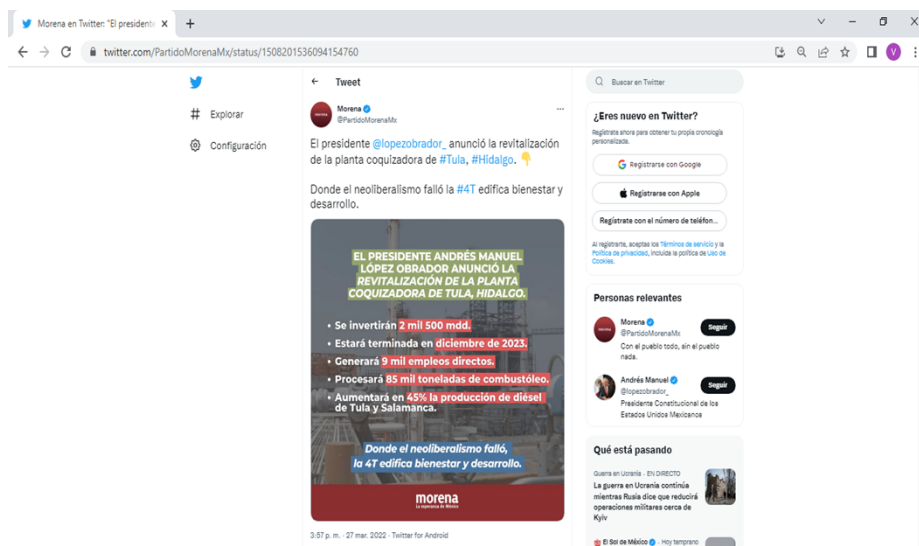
Morena en Twitter: "El president ×

twitter.com/PartidoMorenaMx/status/1508201536094154760

Explorar

Configuración

Tweet

Morena
@PartidoMorenaMx

El presidente @lopezobrador_ anunció la revitalización de la planta coquizadora de #Tula, #Hidalgo. 👇

Donde el neoliberalismo falló la #4T edifica bienestar y desarrollo.

EL PRESIDENTE ANDRÉS MANUEL LÓPEZ OBRADOR ANUNCIÓ LA REVITALIZACIÓN DE LA PLANTA COQUIZADORA DE TULA, HIDALGO.

• Se invertirán 2 mil 500 mdd.
• Estará terminada en diciembre de 2023.
• Generará 9 mil empleos directos.
• Procesará 85 mil toneladas de combustóleo.
• Aumentará en 45% la producción de diésel de Tula y Salamanca.

Donde el neoliberalismo falló, la 4T edifica bienestar y desarrollo.

morena
La esperanza de México

3:57 p. m. · 27 mar. 2022 · Twitter for Android

Buscar en Twitter

¿Eres nuevo en Twitter?

Regístrate ahora para obtener tu propia cronología personalizada.

Registrarse con Google

Registrarse con Apple

Registrarte con el número de teléfon...

Al registrarte, aceptas los Términos de servicio y la Política de privacidad, incluida la política de Uso de Cookies.

Personas relevantes

Morena
@PartidoMorenaMx
Seguir
Con el pueblo todo, sin el pueblo nada.

Andrés Manuel
@lopezobrador_
Seguir
Presidente Constitucional de los Estados Unidos Mexicanos

Qué está pasando

Guerra en Ucrania · EN DIRECTO
La guerra en Ucrania continúa mientras Rusia dice que reducirá operaciones militares cerca de Kyiv

El Sol de México · Hoy temprano